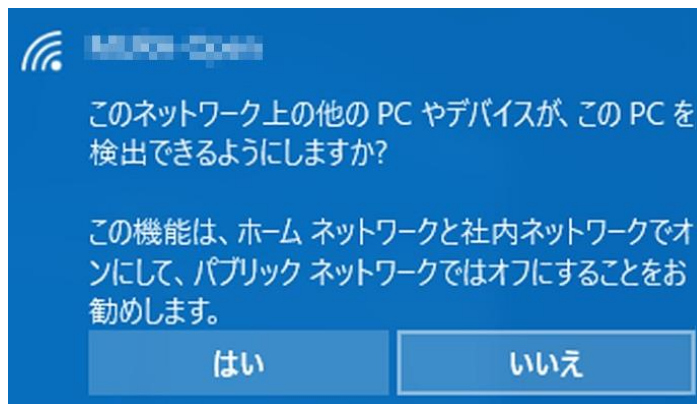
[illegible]

このネットワーク上の他の PC やデバイスが、この PC を検出できるようにしますか?

この機能は、ホーム ネットワークと社内ネットワークでオンにして、パブリック ネットワークではオフにすることをお勧めします。

はい

いいえ